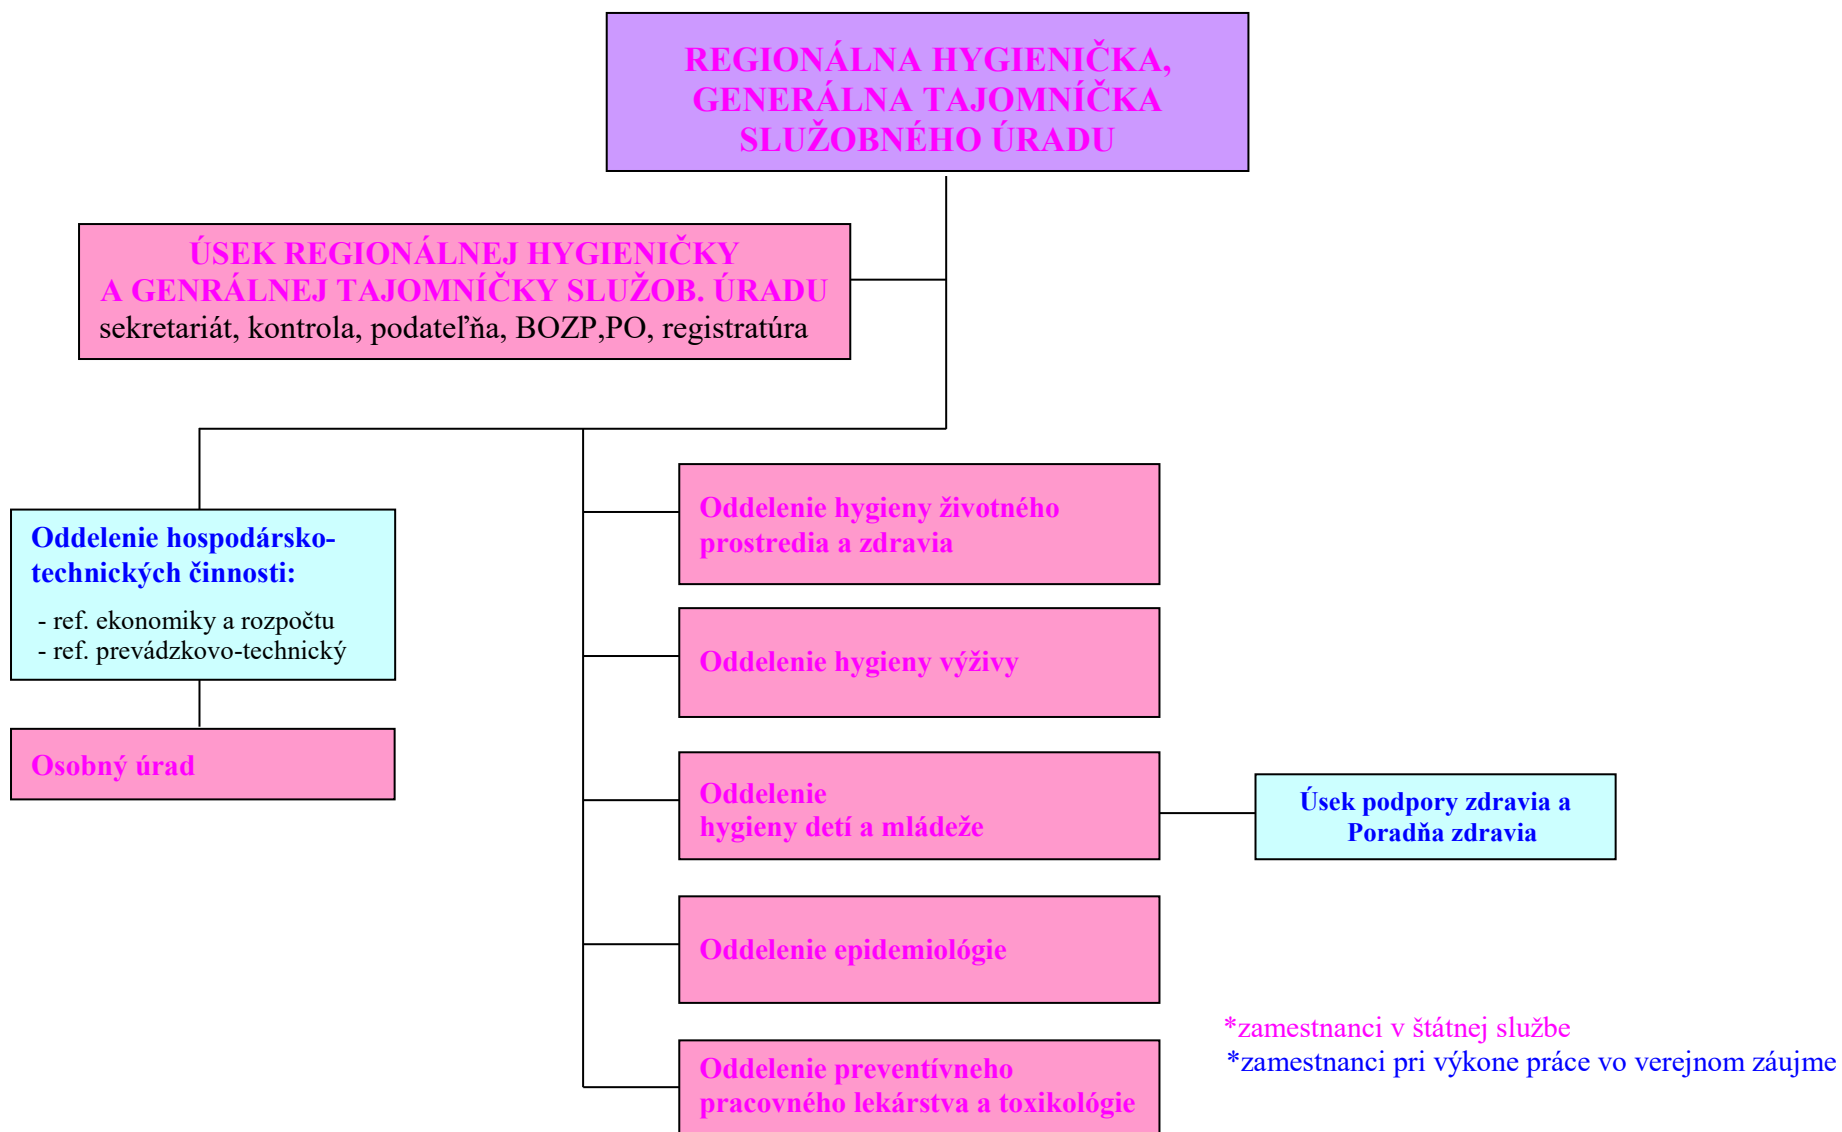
REGIONÁLNA HYGIENIČKA, GENERÁLNA TAJOMNÍČKA SLUŽOBNÉHO ÚRADU

ÚSEK REGIONÁLNEJ HYGIENIČKY A GENRÁLNEJ TAJOMNÍČKY SLUŽOB. ÚRADU
sekretariát, kontrola, podateľňa, BOZP,PO, registratúra

Oddelenie hospodársko-technických činností:
- ref. ekonomiky a rozpočtu
- ref. prevádzkovo-technický

Osobný úrad

Oddelenie hygieny životného prostredia a zdravia

Oddelenie hygieny výživy

Oddelenie hygieny detí a mládeže

Úsek podpory zdravia a Poradňa zdravia

Oddelenie epidemiológie

Oddelenie preventívneho pracovného lekárstva a toxikológie

*zamestnanci v štátnej službe
*zamestnanci pri výkone práce vo verejnom záujme